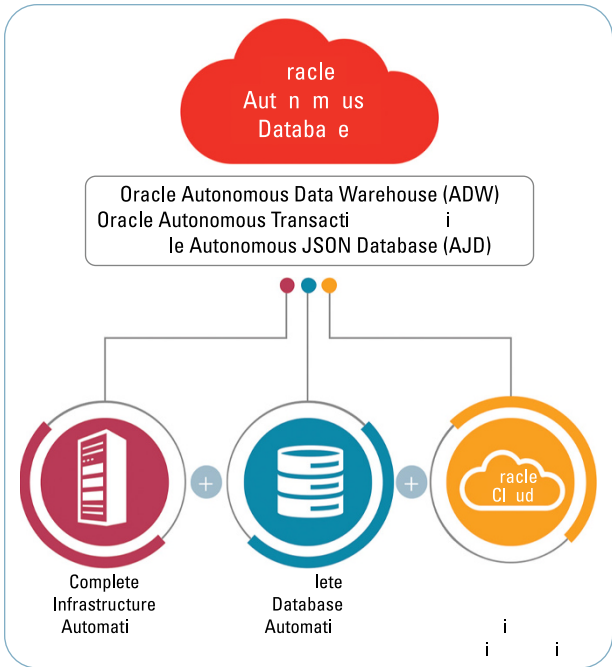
racle
Aut n m us
Databa e

Oracle Autonomous Data Warehouse (ADW)
Oracle Autonomous Transacti i
le Autonomous JSON Database (AJD)

racle
Cl ud

Complete
Infrastructure
Automati

lete
Database
Automati

i
i i